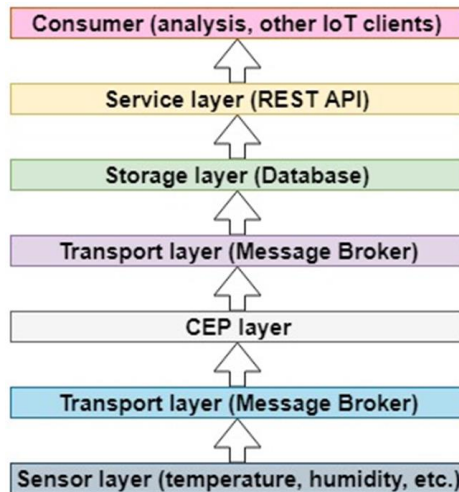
Consumer (analysis, other IoT clients)

Service layer (REST API)

Storage layer (Database)

Transport layer (Message Broker)

CEP layer

Transport layer (Message Broker)

Sensor layer (temperature, humidity, etc.)